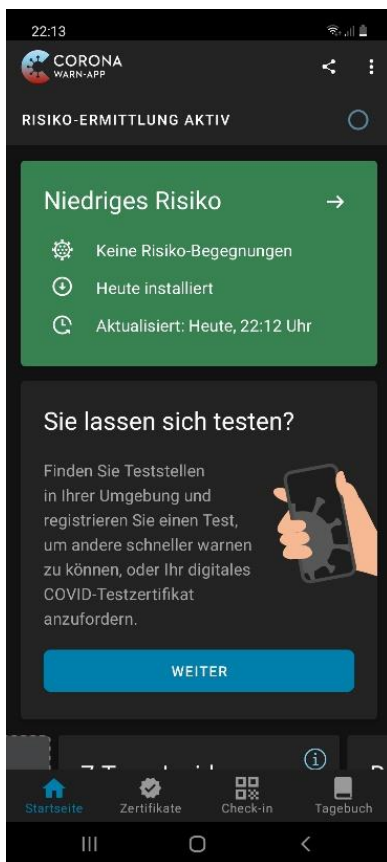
22:13

CORONA
WARN-APP

RISIKO-ERMITTLUNG AKTIV

Niedriges Risiko →

Keine Risiko-Begegnungen

Heute installiert

Aktualisiert: Heute, 22:12 Uhr

Sie lassen sich testen?

Finden Sie Teststellen in Ihrer Umgebung und registrieren Sie einen Test, um andere schneller warnen zu können, oder Ihr digitales COVID-Testzertifikat anzufordern.

WEITER

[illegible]

Startseite
Zertifikate
Check-in
Tagebuch